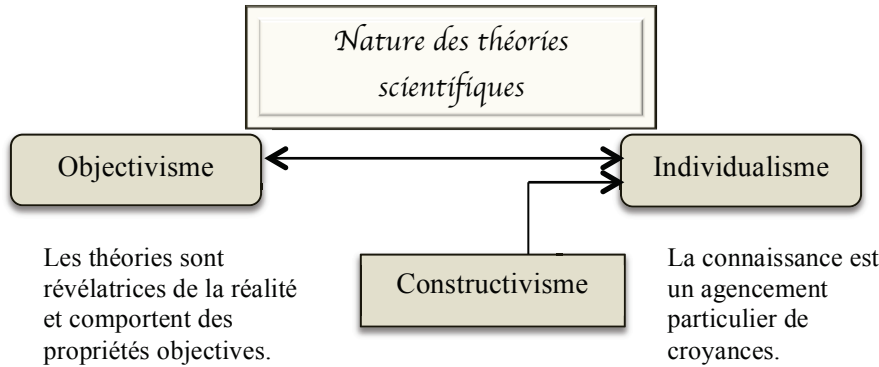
Nature des théories scientifiques

Objectivisme

Individualisme

Les théories sont révélatrices de la réalité et comportent des propriétés objectives.

Constructivisme

La connaissance est un agencement particulier de croyances.